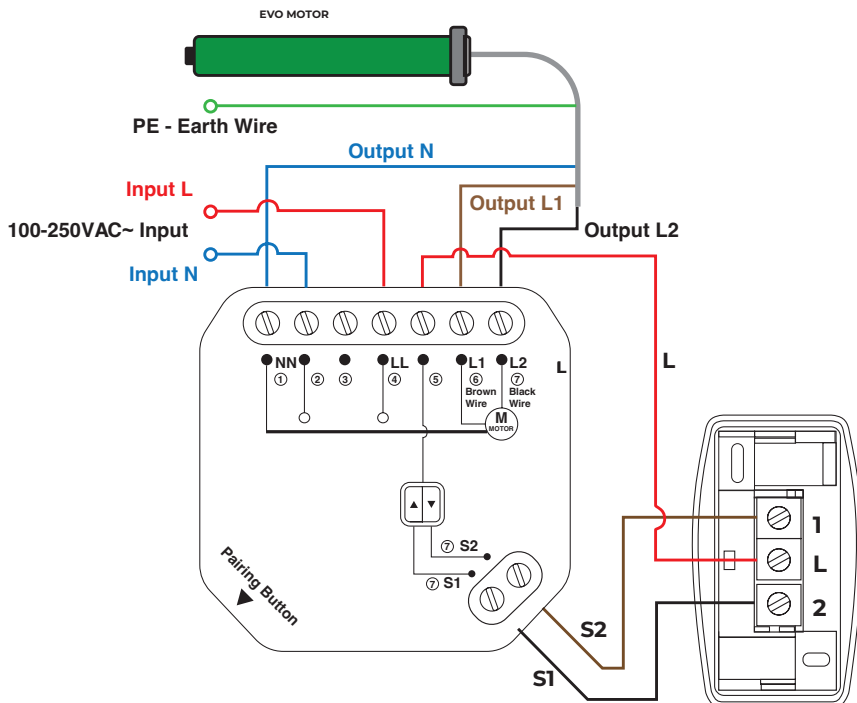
EVO MOTOR

PE - Earth Wire

Output N

Input L

100-250VAC~ Input

Input N

Output L1

Output L2

NN ① ② ③ LL ④ ⑤ L1 ⑥ Brown Wire L2 ⑦ Black Wire

M MOTOR

L

L

⑦ S2

⑦ S1

Pairing Button

S2

S1

1

L

2